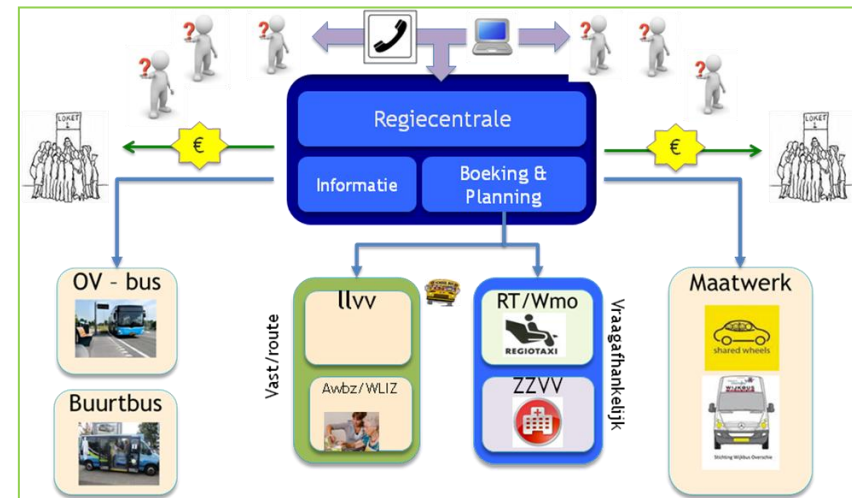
LOKET

Regiecentrale

Informatie

Boeking & Planning

€

€

LOKET

OV – bus

Buurtbus

Vast/route

llvv

Awbz/WLIZ

RT/Wmo

REGIOTAXI

ZZVV

Vraagafhankelijk

Maatwerk

shared wheels

Stichting Wijkbus Overschie